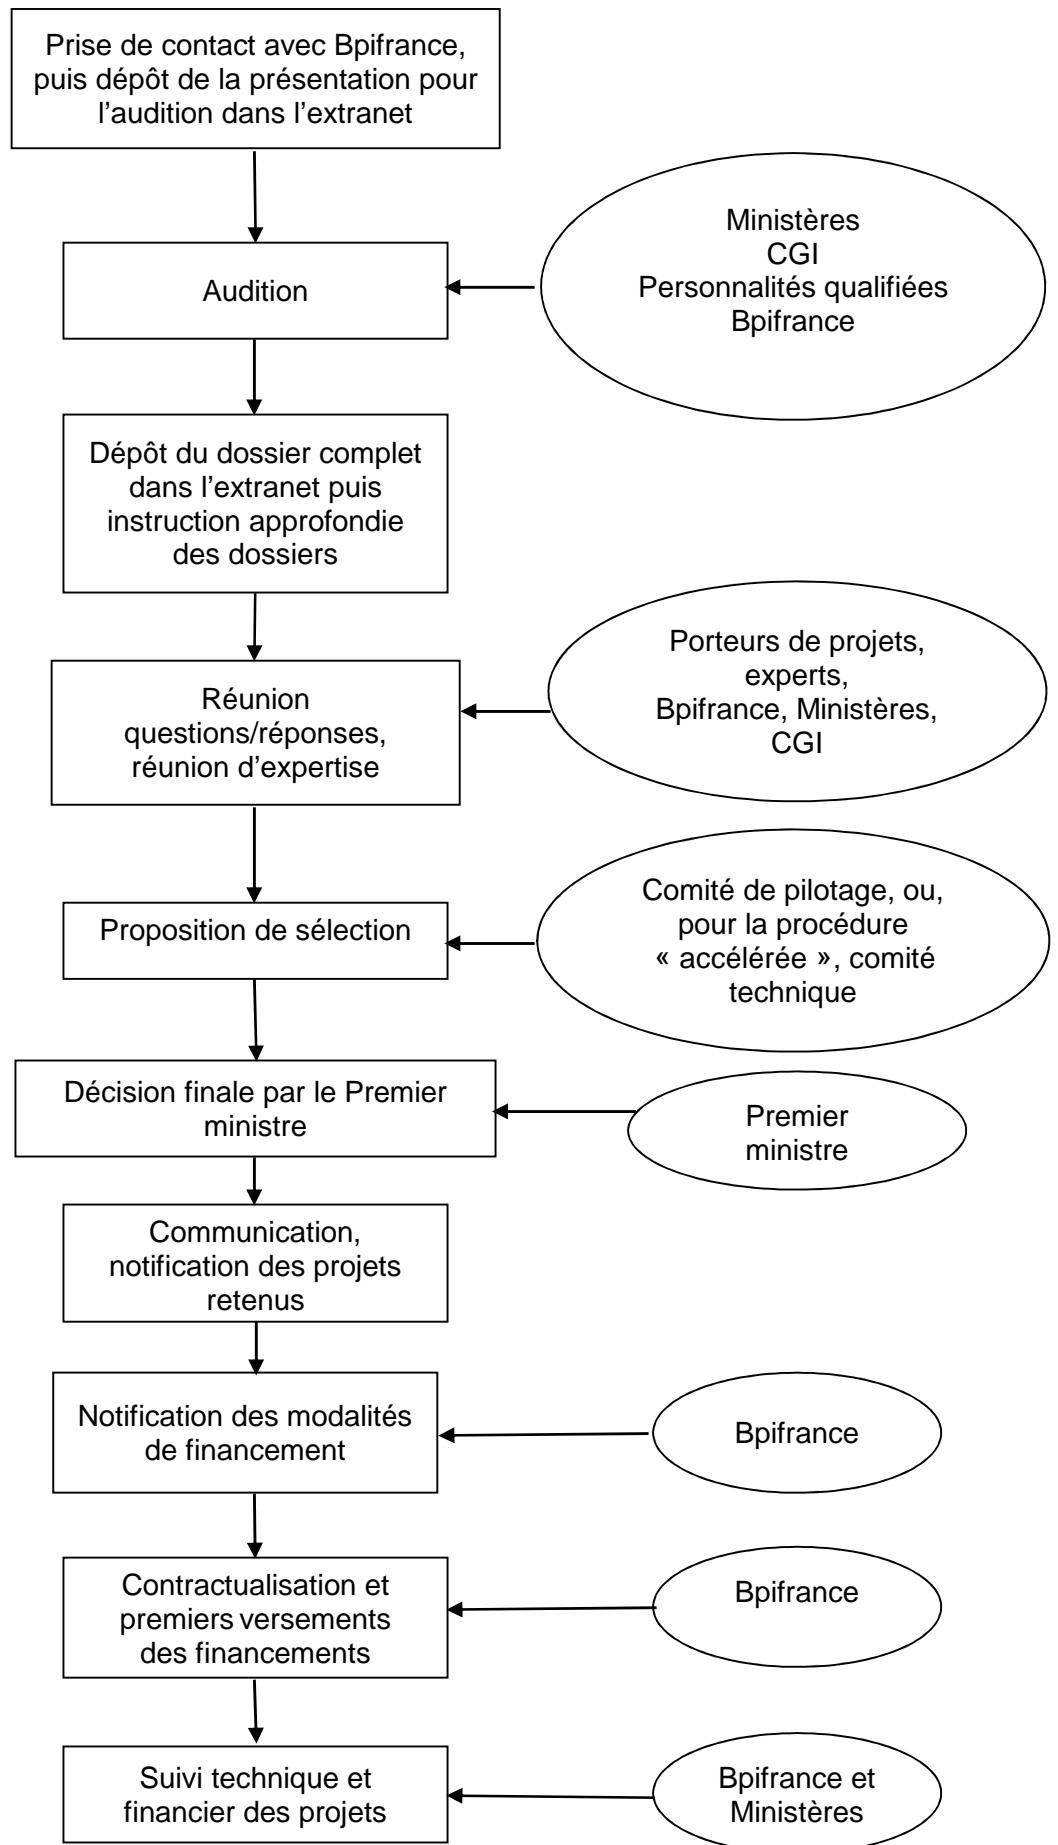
Prise de contact avec Bpifrance, puis dépôt de la présentation pour l'audition dans l'extranet

Audition

Ministères
CGI
Personnalités qualifiées
Bpifrance

Dépôt du dossier complet dans l'extranet puis instruction approfondie des dossiers

Réunion questions/réponses, réunion d'expertise

Porteurs de projets, experts, Bpifrance, Ministères, CGI

Proposition de sélection

Comité de pilotage, ou, pour la procédure « accélérée », comité technique

Décision finale par le Premier ministre

Premier ministre

Communication, notification des projets retenus

Notification des modalités de financement

Bpifrance

Contractualisation et premiers versements des financements

Bpifrance

Suivi technique et financier des projets

Bpifrance et Ministères